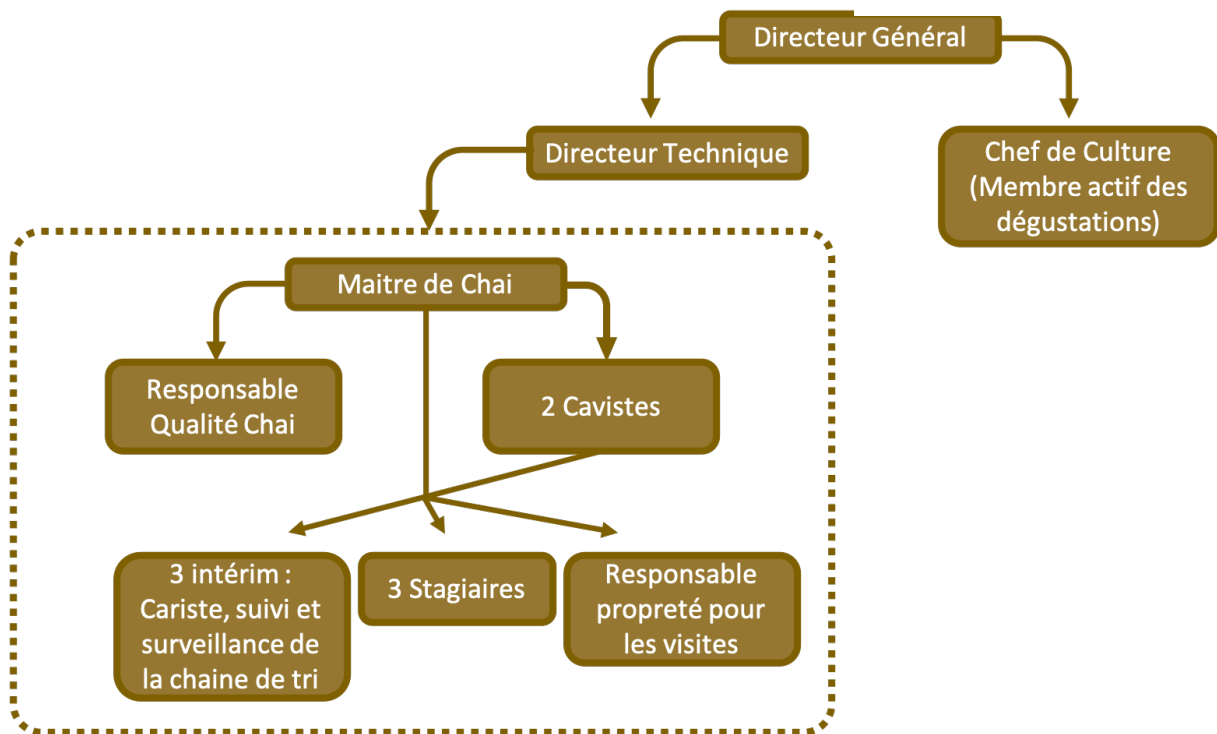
Directeur Général

Directeur Technique

Chef de Culture (Membre actif des dégustations)

Maitre de Chai

Responsable Qualité Chai

2 Cavistes

3 intérim : Cariste, suivi et surveillance de la chaine de tri

3 Stagiaires

Responsable propreté pour les visites